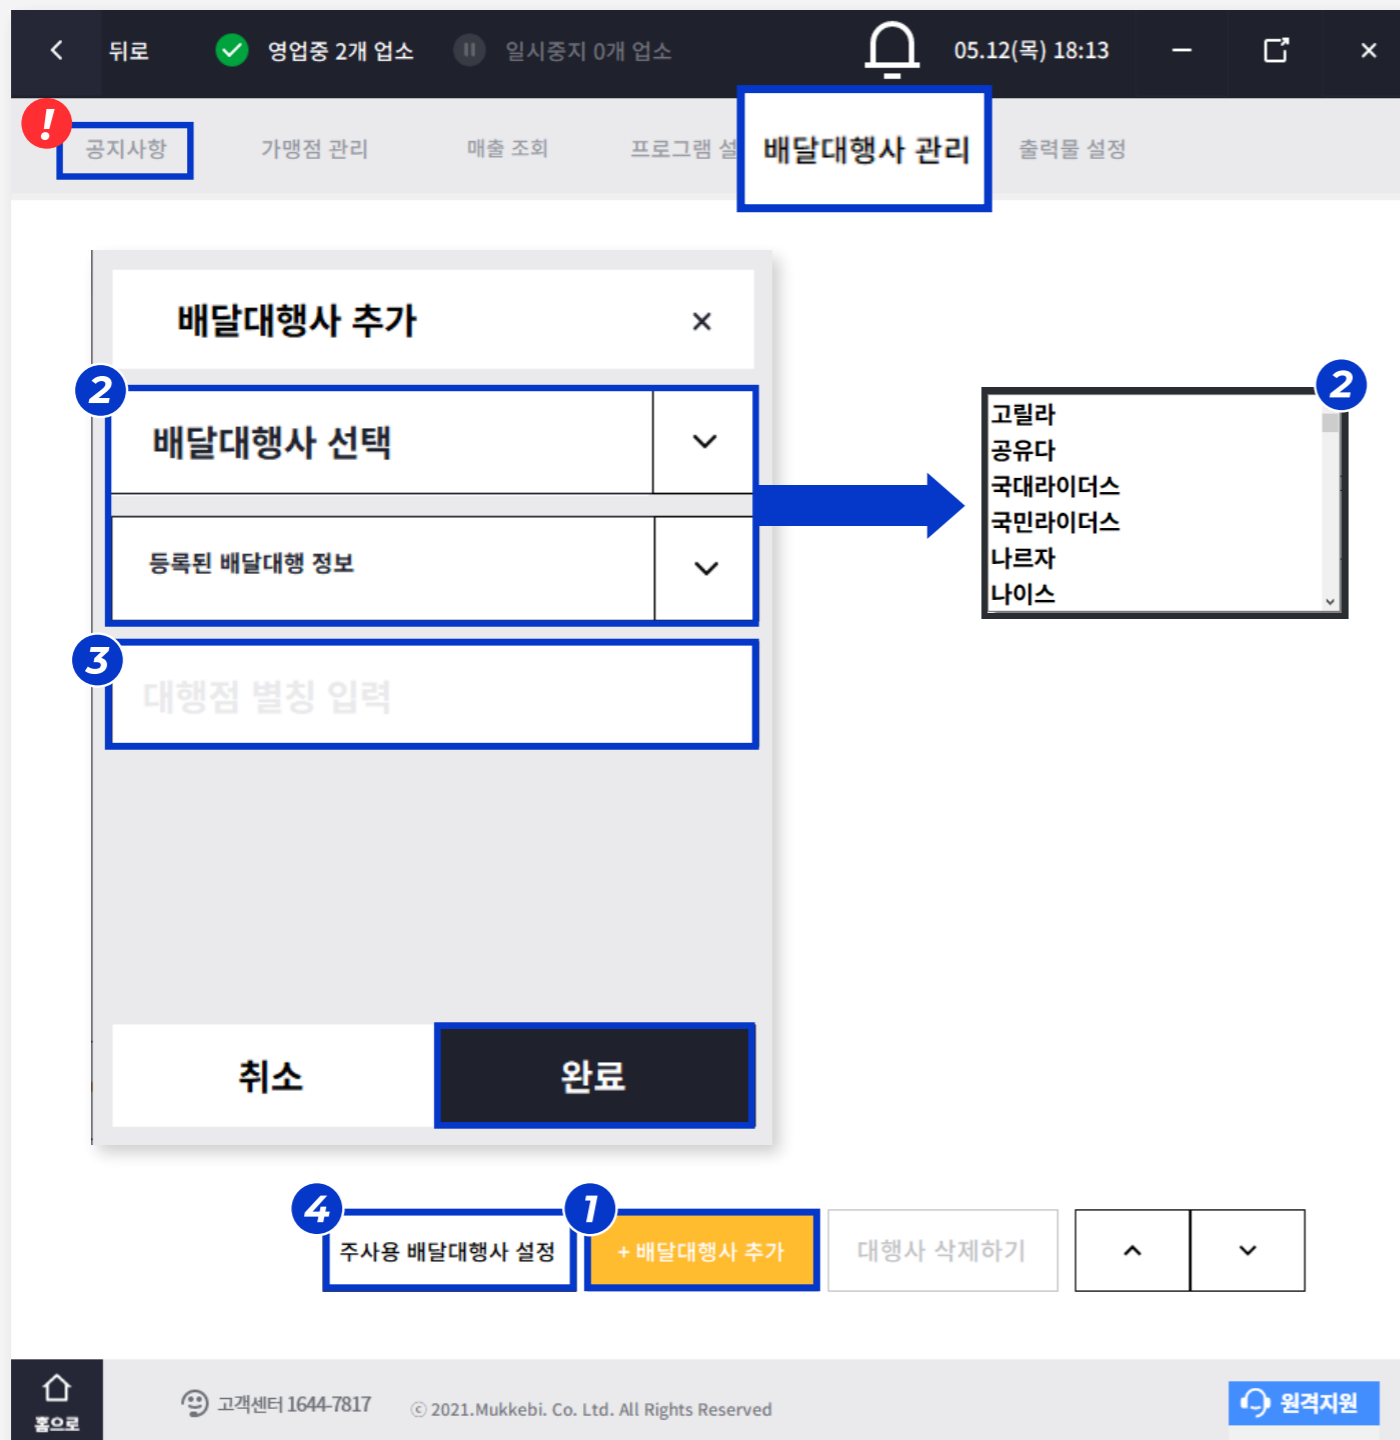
뒤로 영업중 2개 업소 일시중지 0개 업소 05.12(목) 18:13

!
공지사항 가맹점 관리 매출 조회 프로그램 설 배달대행사 관리 출력물 설정

배달대행사 추가 ×

2
배달대행사 선택

등록된 배달대행 정보

3
대행점 별칭 입력

취소 완료

2
고릴라
공유다
국대라이더스
국민라이더스
나르자
나이스

4
주사용 배달대행사 설정
1
+ 배달대행사 추가
대행사 삭제하기

홈으로
고객센터 1644-7817
© 2021.Mukkebi. Co. Ltd. All Rights Reserved
원격지원